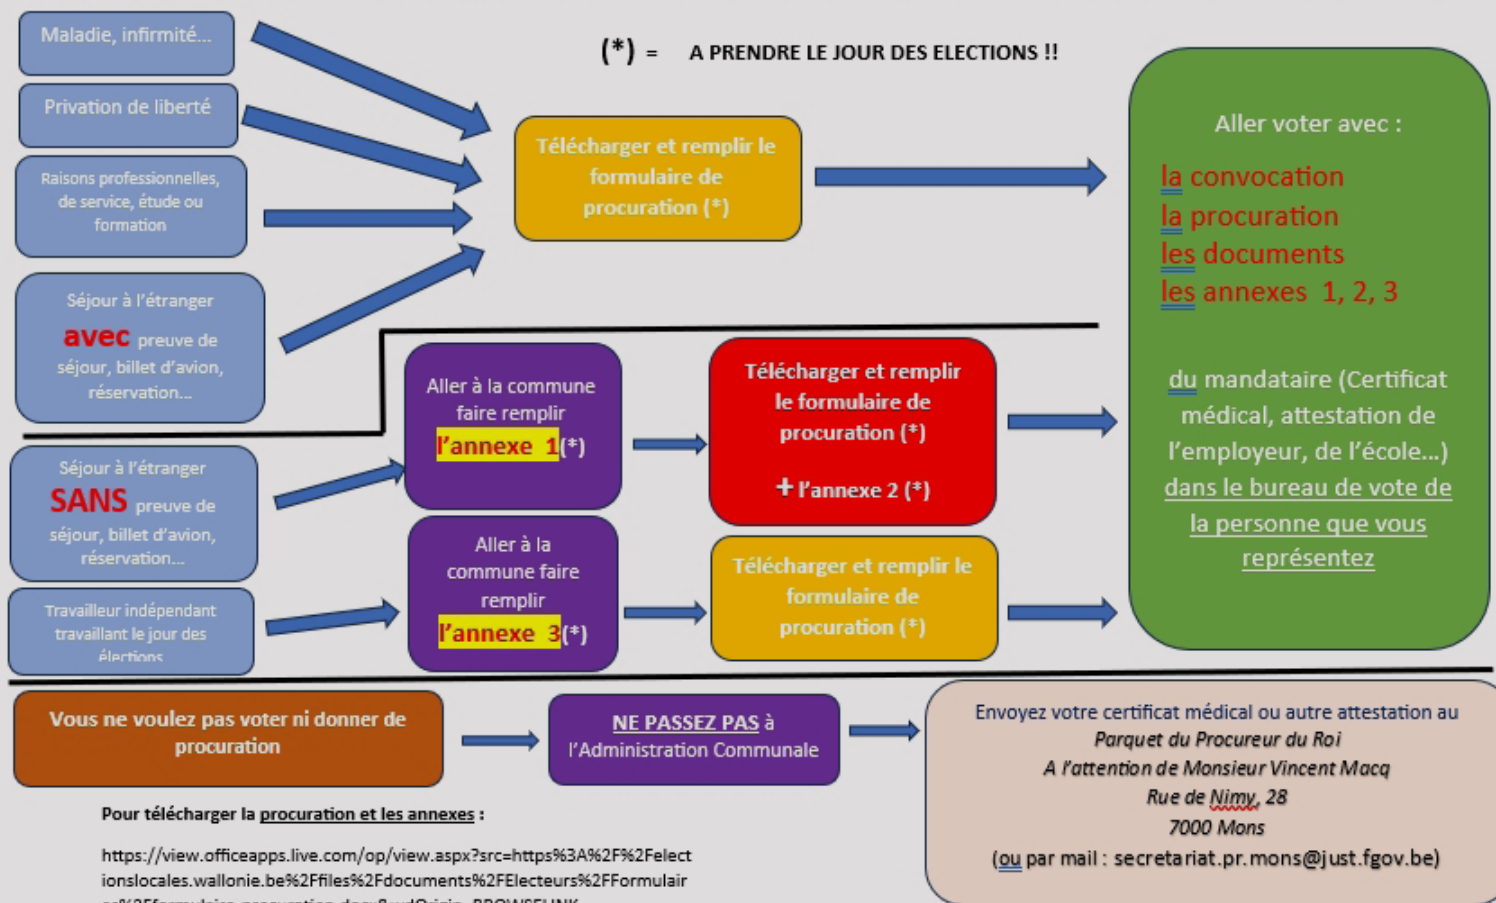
Maladie, infirmité...

Privation de liberté

Raisons professionnelles, de service, étude ou formation

Séjour à l'étranger **avec** preuve de séjour, billet d'avion, réservation...

(*) = A PRENDRE LE JOUR DES ELECTIONS !!

Télécharger et remplir le formulaire de procuration (*)

Aller voter avec :

la convocation
la procuration
les documents
les annexes 1, 2, 3

du mandataire (Certificat médical, attestation de l'employeur, de l'école...) dans le bureau de vote de la personne que vous représentez

Séjour à l'étranger SANS preuve de séjour, billet d'avion, réservation...

Aller à la commune faire remplir l'annexe 1(*)

Télécharger et remplir le formulaire de procuration (*)

+ l'annexe 2 (*)

Travailleur indépendant travaillant le jour des élections

Aller à la commune faire remplir l'annexe 3(*)

Télécharger et remplir le formulaire de procuration (*)

Vous ne voulez pas voter ni donner de procuration

NE PASSEZ PAS à l'Administration Communale

Envoyez votre certificat médical ou autre attestation au
Parquet du Procureur du Roi
A l'attention de Monsieur Vincent Macq
Rue de Nimy, 28
7000 Mons
(ou par mail : secretariat.pr.mons@just.fgov.be)

Pour télécharger la procuration et les annexes :

https://view.officeapps.live.com/op/view.aspx?src=https%3A%2F%2Felectionslocales.wallonie.be%2Ffiles%2Fdocuments%2FElecteurs%2FFormulair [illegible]